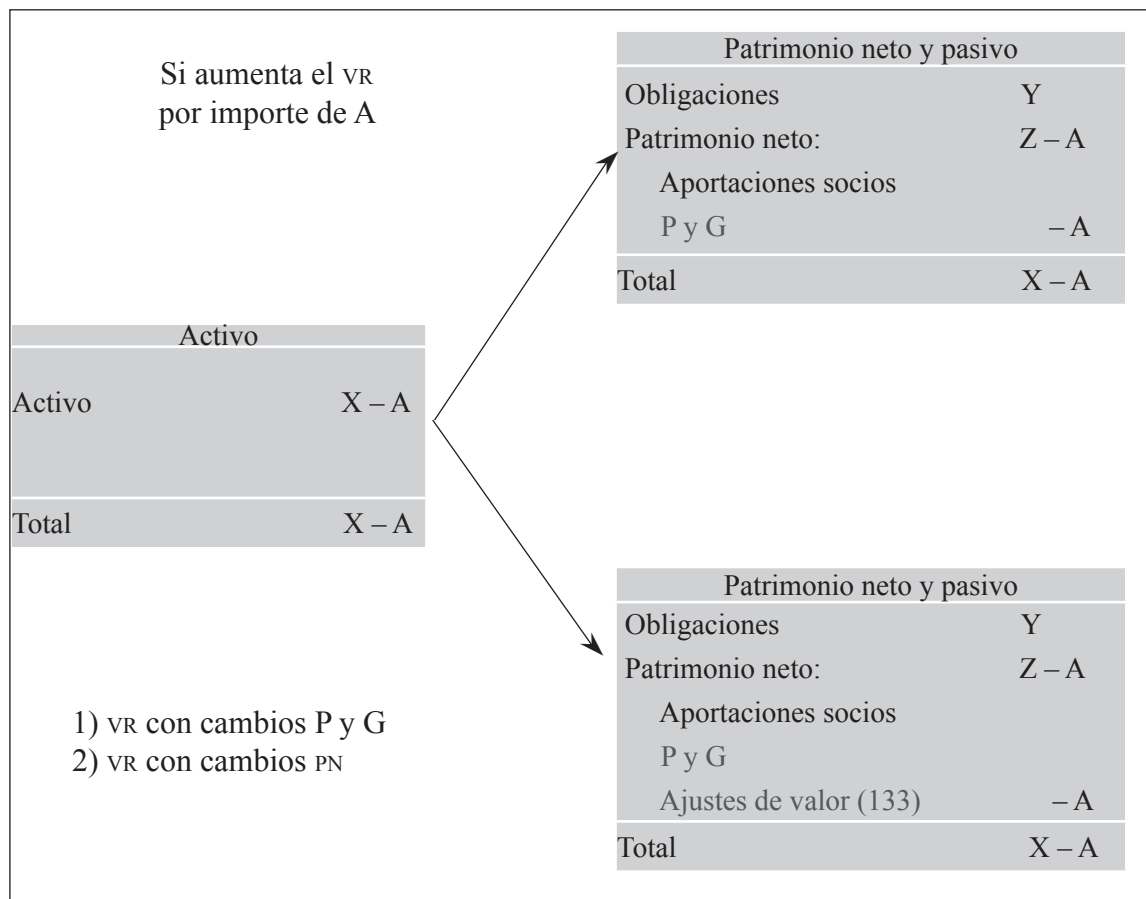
Si aumenta el VR por importe de A

| Patrimonio neto y pasivo | |
|---|---|
| Obligaciones | Y |
| Patrimonio neto: | Z – A |
| Aportaciones socios | |
| P y G | – A |
| Total | X – A |

| Activo | |
|---|---|
| Activo | X – A |
| Total | X – A |

| Patrimonio neto y pasivo | |
|---|---|
| Obligaciones | Y |
| Patrimonio neto: | Z – A |
| Aportaciones socios | |
| P y G | |
| Ajustes de valor (133) | – A |
| Total | X – A |

1) VR con cambios P y G
2) VR con cambios PN